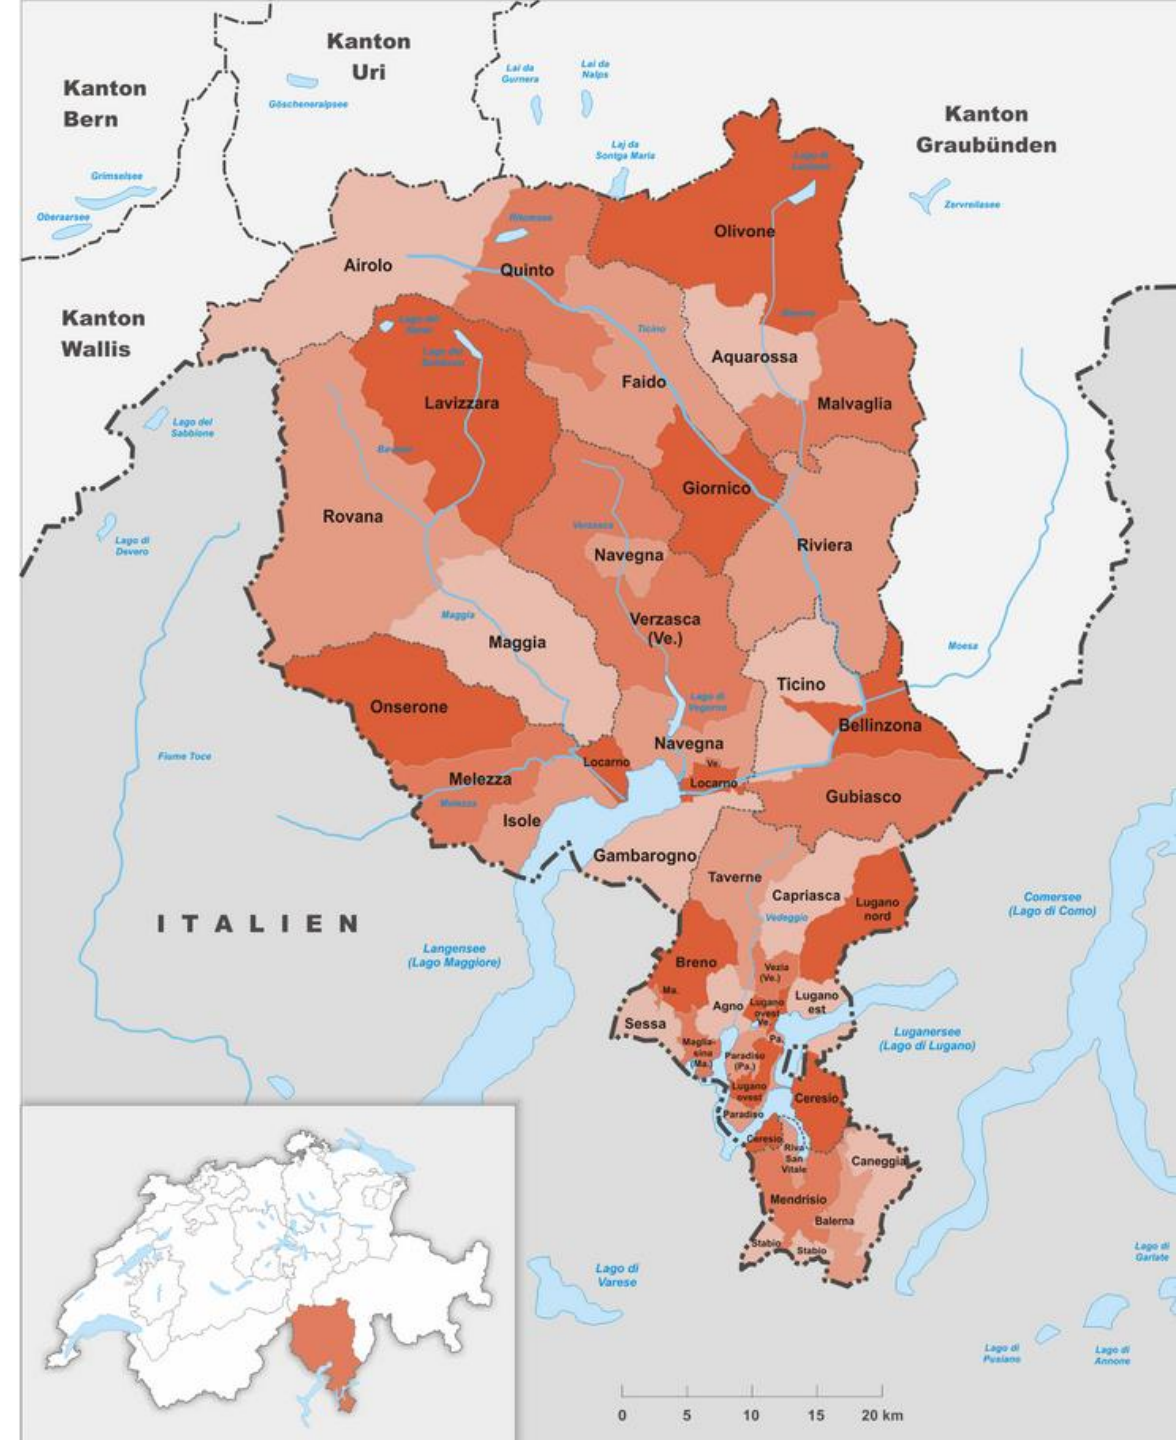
Kanton Uri

Kanton Bern

Kanton Graubünden

Kanton Wallis

Lai da Curnera

Lai da Nalps

Göscheneralpsee

Grimselsee

Oberaarsee

Lai da Sontga Maria

Zervreilasee

Ritomsee

Lago di Luzzone

Olivone

Airolo

Quinto

Ticino

Brenno

Aquarossa

Lago del Naret

Lago del Sambuco

Faido

Malvaglia

Lavizzara

Lago del Sabbione

Bavona

Giornico

Rovana

Verzasca

Riviera

Lago di Devero

Navegna

Verzasca (Ve.)

Maggia

Maggia

Moesa

Ticino

Lago di Vogorno

Onserone

Bellinzona

Fiume Toce

Navegna

Locarno

Ve.

Locarno

Melezza

Melezza

Gubiasco

Isole

Gambarogno

Taverne

Capriasca

Vedeggio

Lugano nord

ITALIEN

Comersee (Lago di Como)

Langensee (Lago Maggiore)

Breno

Vezia (Ve.)

Ma.

Agno

Lugano ovest

Ve.

Lugano est

Sessa

Pa.

Luganersee (Lago di Lugano)

Magliasina (Ma.)

Paradiso (Pa.)

Lugano ovest

Paradiso

Ceresio

Ceresio

Riva San Vitale

Caneggio

Mendrisio

Balerna

Stabio

Stabio

Lago di Varese

Lago di Garlate

Lago di Pusiano

Lago di Annone

0 5 10 15 20 km